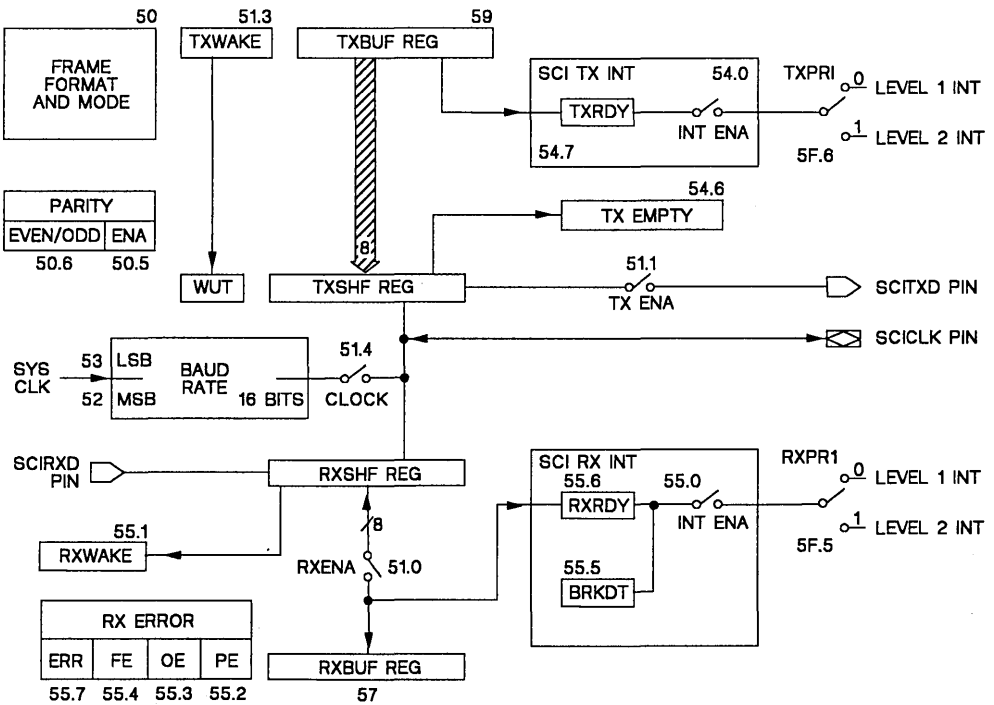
50

FRAME FORMAT AND MODE

51.3

TXWAKE

59

TXBUF REG

SCI TX INT

54.0

TXRDY

INT ENA

54.7

TXPRI

0

LEVEL 1 INT

1

LEVEL 2 INT

5F.6

PARITY

| EVEN/ODD | ENA |
|---|---|

50.6 50.5

54.6

TX EMPTY

8

WUT

TXSHF REG

51.1

TX ENA

SCITXD PIN

SCICLK PIN

SYS CLK

53 LSB

52 MSB

BAUD RATE

16 BITS

51.4

CLOCK

SCIRXD PIN

RXSHF REG

SCI RX INT

55.6

RXRDY

55.0

INT ENA

RXPR1

0

LEVEL 1 INT

1

LEVEL 2 INT

5F.5

55.1

RXWAKE

8

RXENA

51.0

55.5

BRKDT

| RX ERROR | | | |
|---|---|---|---|
| ERR | FE | OE | PE |
| 55.7 | 55.4 | 55.3 | 55.2 |

RXBUF REG

57